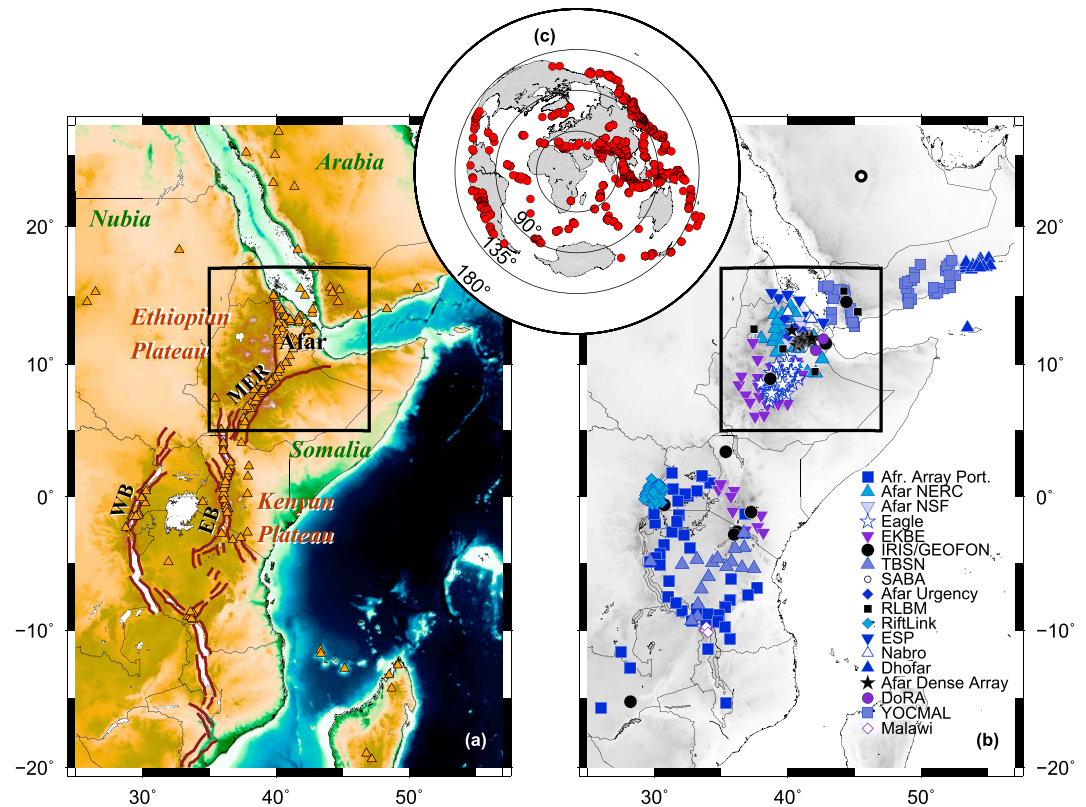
(c)

90°
135°
180°

Arabia
Nubia
Ethiopian Plateau
Afar
MER
Somalia
WB
EB
Kenyan Plateau
(a)

20°
10°
0°
-10°
-20°
30°
40°
50°

Afr. Array Port.
Afar NERC
Afar NSF
Eagle
EKBE
IRIS/GEOFON
TBSN
SABA
Afar Urgency
RLBM
RiftLink
ESP
Nabro
Dhofar
Afar Dense Array
DoRA
YOCMAL
Malawi
(b)

20°
10°
0°
-10°
-20°
30°
40°
50°